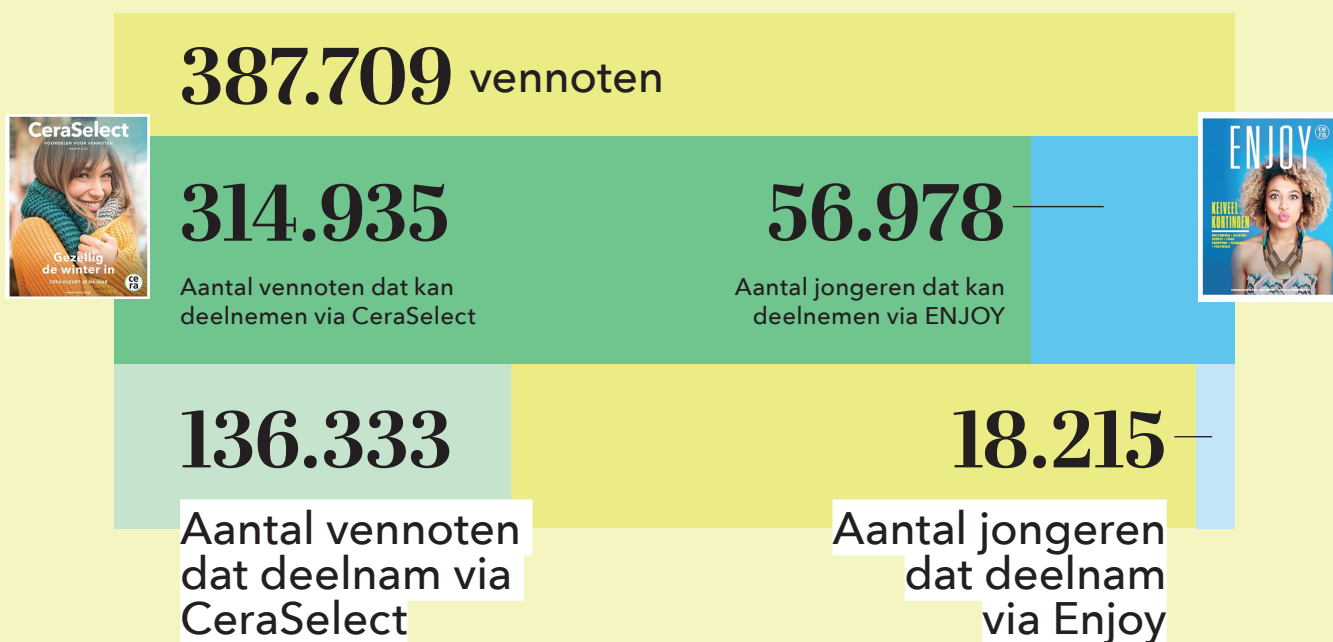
387.709 vennoten

CeraSelect
VOORDELEN VOOR VENNOTEN

Gezellig de winter in

CERA KLEURT 25 JAAR

cera

314.935

Aantal vennoten dat kan deelnemen via CeraSelect

56.978

Aantal jongeren dat kan deelnemen via ENJOY

ENJOY

cera

KEIVEEL KORTINGEN

136.333

Aantal vennoten dat deelnam via CeraSelect

18.215

Aantal jongeren dat deelnam via Enjoy